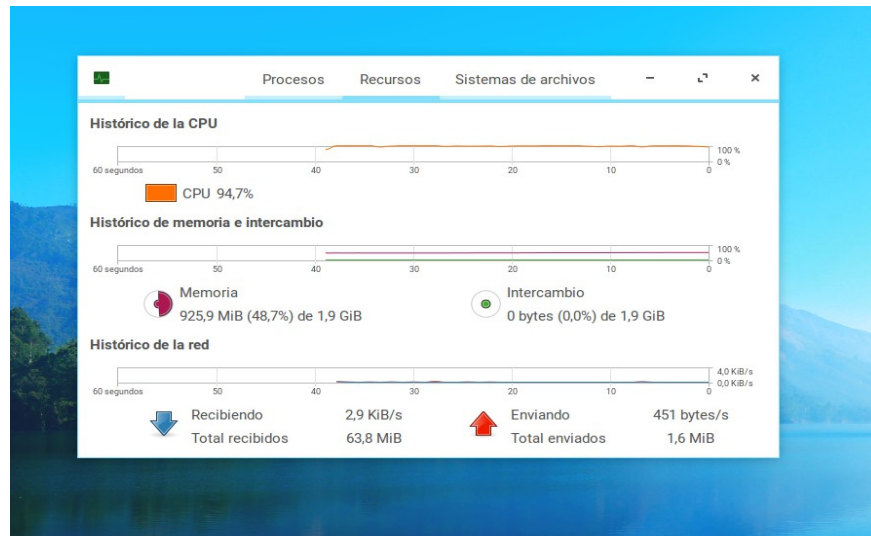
Procesos Recursos Sistemas de archivos

Histórico de la CPU

100 %
0 %
60 segundos 50 40 30 20 10 0

CPU 94,7%

Histórico de memoria e intercambio

100 %
0 %
60 segundos 50 40 30 20 10 0

Memoria
925,9 MiB (48,7%) de 1,9 GiB

Intercambio
0 bytes (0,0%) de 1,9 GiB

Histórico de la red

4,0 KiB/s
0,0 KiB/s
60 segundos 50 40 30 20 10 0

Recibiendo 2,9 KiB/s
Total recibidos 63,8 MiB

Enviando 451 bytes/s
Total enviados 1,6 MiB